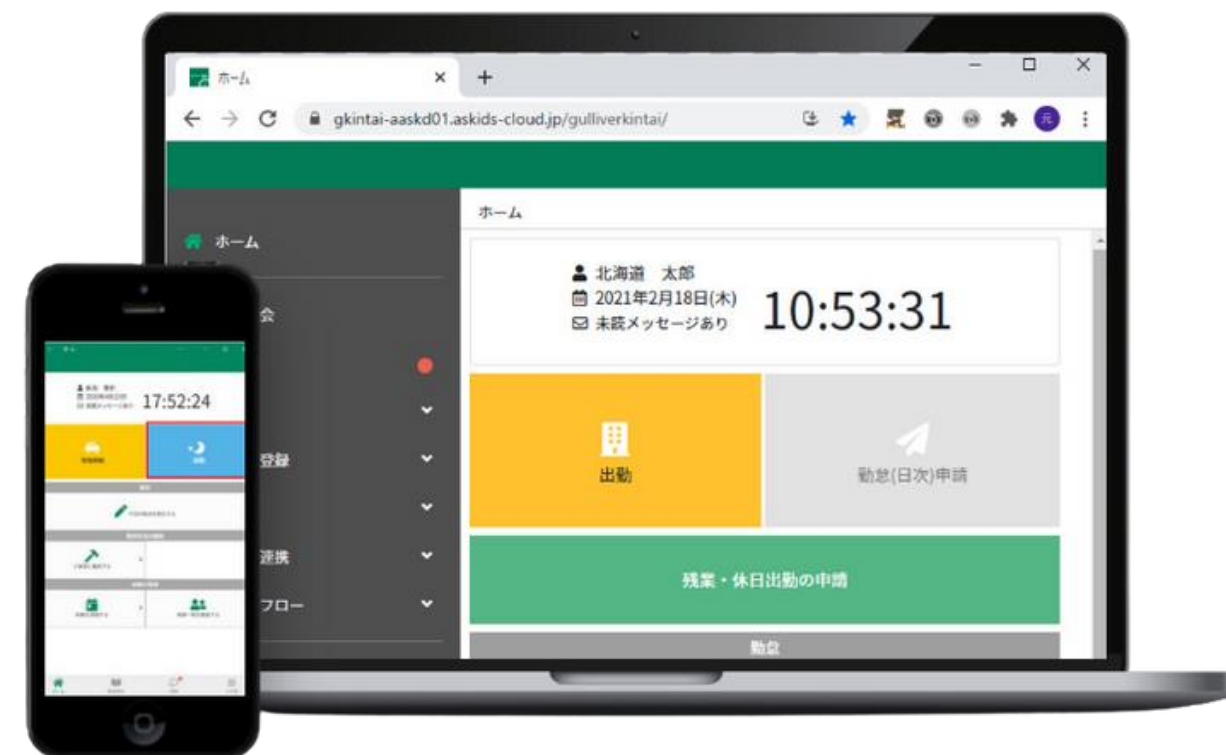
ホーム
gkintai-aaskd01.askids-cloud.jp/gulliverkintai/

ホーム

ホーム
会
登録
連携
フロー

北海道　太郎
2021年2月18日(木)
未読メッセージあり
10:53:31

出勤
勤怠(日次)申請
残業・休日出勤の申請
勤怠

17:52:24